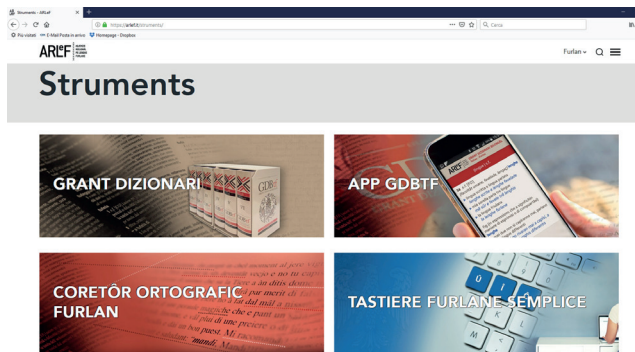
Strumenti - ARLeF
https://arlef.it/strumenti/
Cerca
Più visitati  E-Mail Posta in arrivo  Homepage - Dropbox

ARLeF

Furlan

Struments

GRANT DIZIONARI

APP GDBTF

CORETÔR ORTOGRAFIC FURLAN

TASTIERE FURLANE SEMPLICE